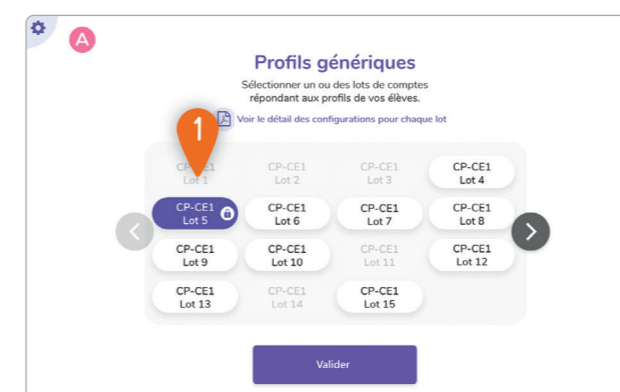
A

Profils génériques

Sélectionner un ou des lots de comptes répondant aux profils de vos élèves.

Voir le détail des configurations pour chaque lot

1

| | | | |
|---|---|---|---|
| CP-CE1 Lot 1 | CP-CE1 Lot 2 | CP-CE1 Lot 3 | CP-CE1 Lot 4 |
| CP-CE1 Lot 5 | CP-CE1 Lot 6 | CP-CE1 Lot 7 | CP-CE1 Lot 8 |
| CP-CE1 Lot 9 | CP-CE1 Lot 10 | CP-CE1 Lot 11 | CP-CE1 Lot 12 |
| CP-CE1 Lot 13 | CP-CE1 Lot 14 | CP-CE1 Lot 15 | |

Valider